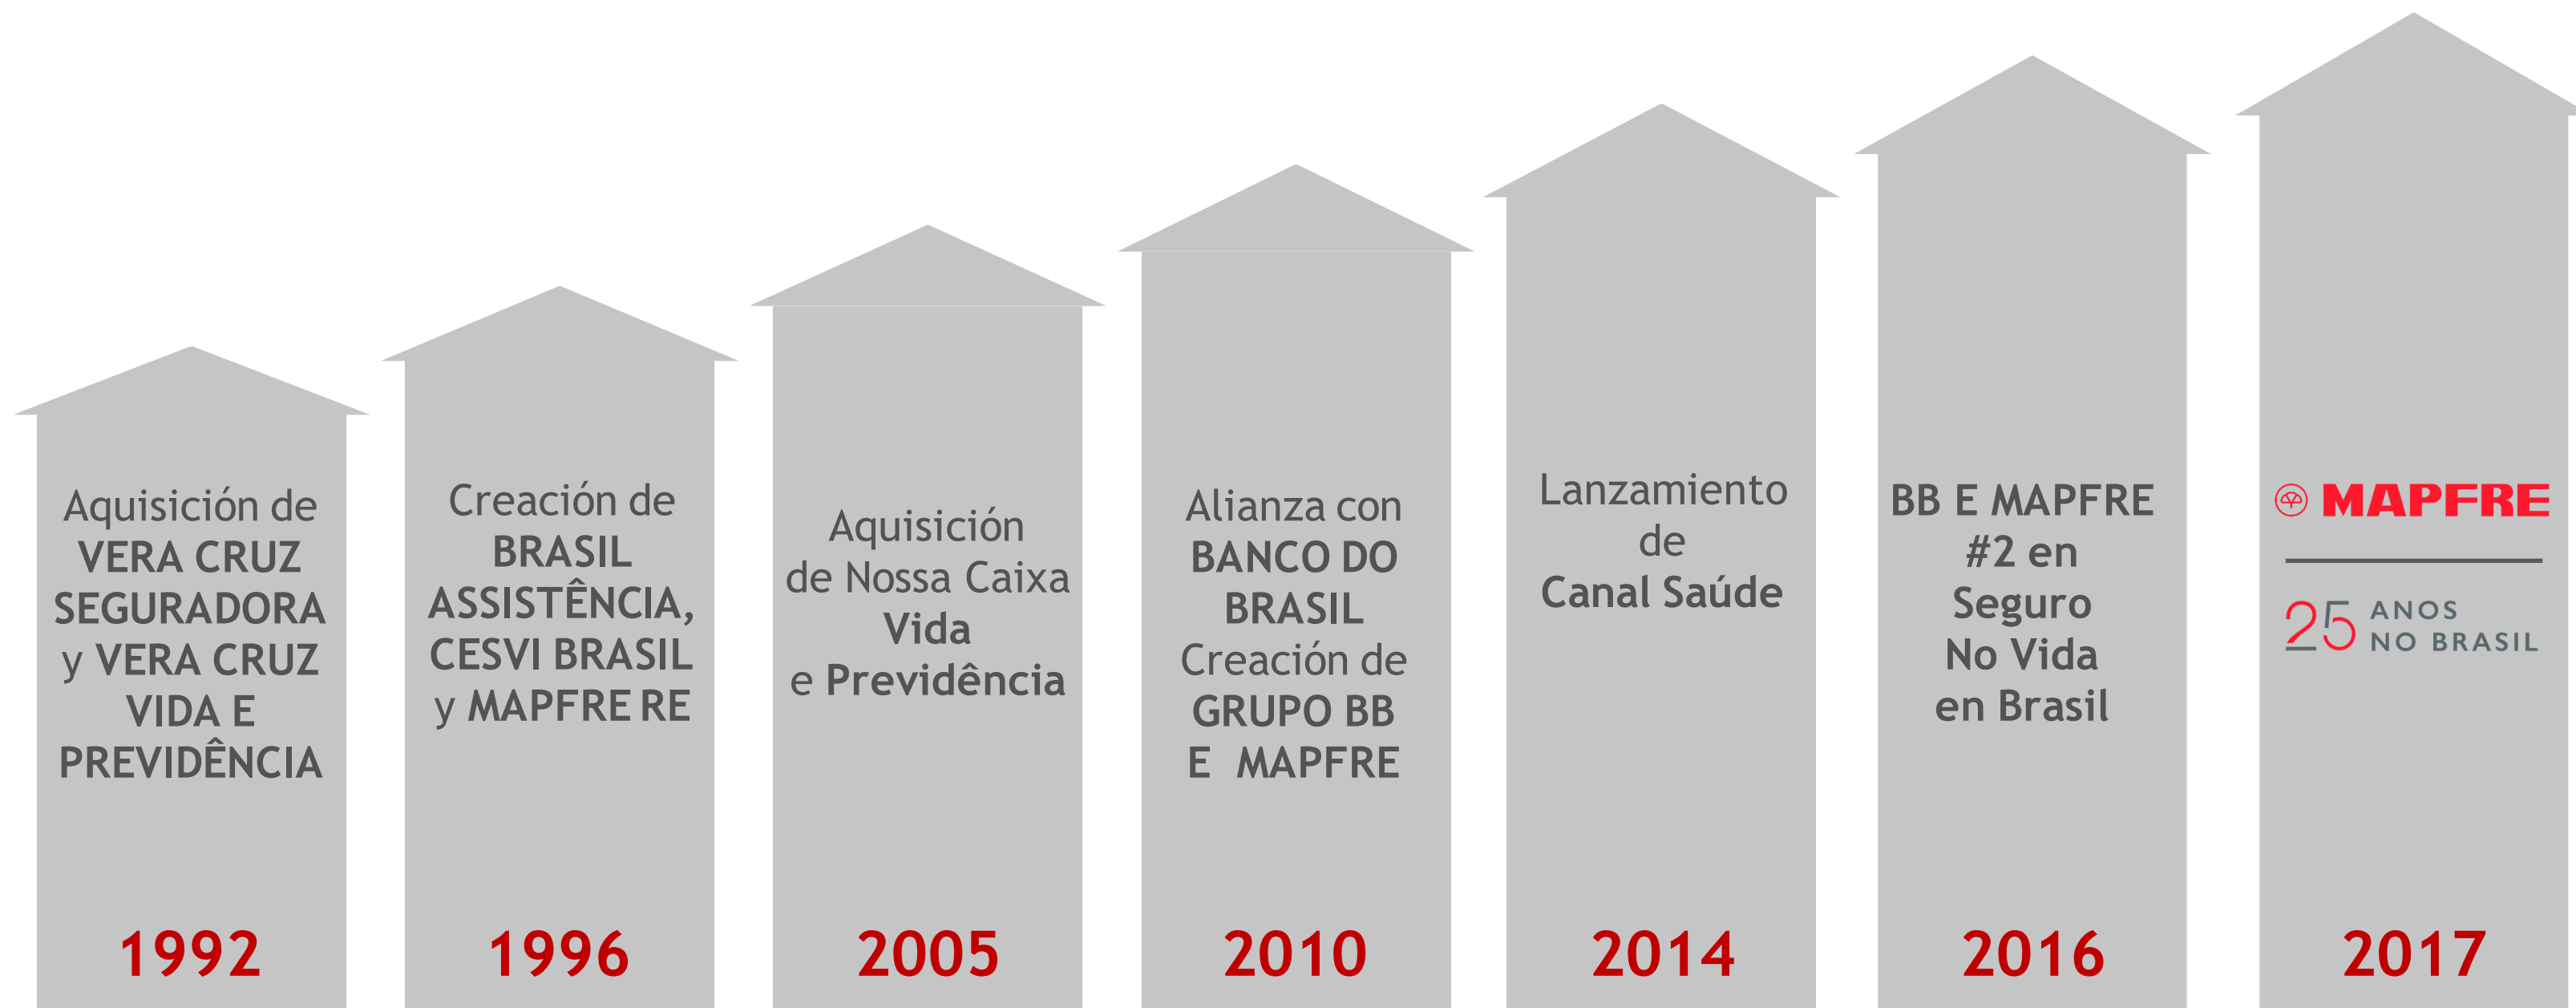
Aquisición de VERA CRUZ SEGURADORA y VERA CRUZ VIDA E PREVIDÊNCIA

1992

Creación de BRASIL ASSISTÊNCIA, CESVI BRASIL y MAPFRE RE

1996

Aquisición de Nossa Caixa Vida e Previdência

2005

Alianza con BANCO DO BRASIL Creación de GRUPO BB E MAPFRE

2010

Lanzamiento de Canal Saúde

2014

BB E MAPFRE #2 en Seguro No Vida en Brasil

2016

MAPFRE

25 ANOS NO BRASIL

2017